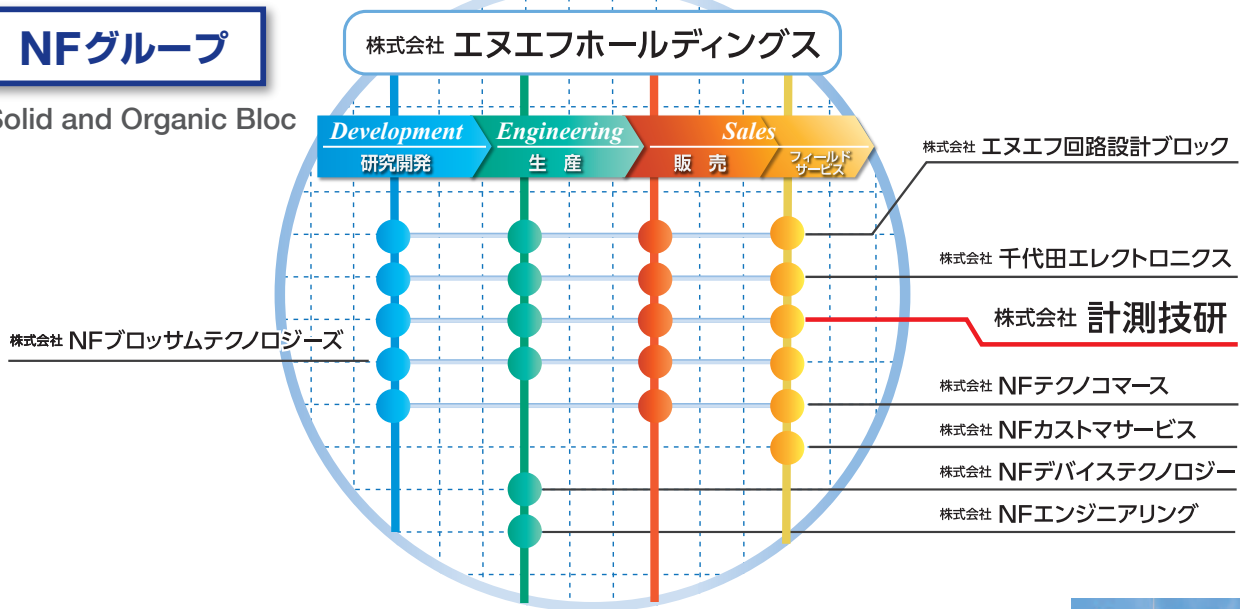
NFグループ

Solid and Organic Bloc

株式会社 エヌエフホールディングス

Development 研究開発

Engineering 生 産

Sales 販 売

フィールド サービス

株式会社 エヌエフ回路設計ブロック

株式会社 千代田エレクトロニクス

株式会社 計測技研

株式会社 NFテクノコマース

株式会社 NFカストマサービス

株式会社 NFデバイステクノロジー

株式会社 NFエンジニアリング

株式会社 NFブロッサムテクノロジーズ